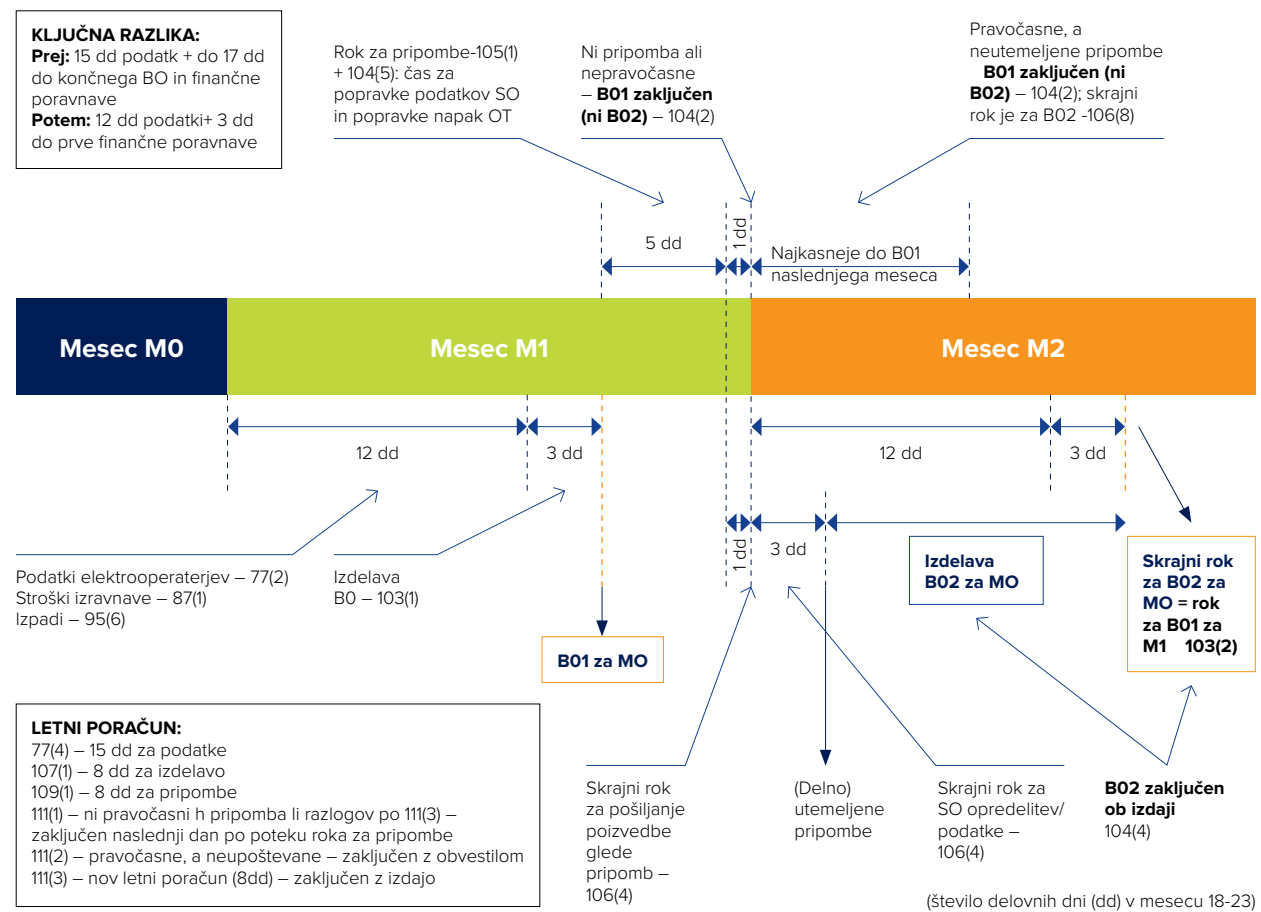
**KLJUČNA RAZLIKA:**
**Prej:** 15 dd podatk + do 17 dd do končnega BO in finančne poravnave
**Potem:** 12 dd podatki+ 3 dd do prve finančne poravnave

Rok za pripombe-105(1) + 104(5): čas za popravke podatkov SO in popravke napak OT

Ni pripomba ali nepravočasne – **B01 zaključen (ni B02)** – 104(2)

Pravočasne, a neutemeljene pripombe **B01 zaključen (ni B02)** – 104(2); skrajni rok je za B02 -106(8)

5 dd

1 dd

Najkasneje do B01 naslednjega meseca

Mesec M0

Mesec M1

Mesec M2

12 dd

3 dd

12 dd

3 dd

1 dd

3 dd

Izdelava B02 za MO

Skrajni rok za B02 za MO = rok za B01 za M1 103(2)

Podatki elektrooperaterjev – 77(2)
Stroški izravnave – 87(1)
Izpadi – 95(6)

Izdelava B0 – 103(1)

B01 za MO

**LETNI PORAČUN:**
77(4) – 15 dd za podatke
107(1) – 8 dd za izdelavo
109(1) – 8 dd za pripombe
111(1) – ni pravočasni h pripomba li razlogov po 111(3) – zaključen naslednji dan po poteku roka za pripombe
111(2) – pravočasne, a neupoštevane – zaključen z obvestilom
111(3) – nov letni poračun (8dd) – zaključen z izdajo

Skrajni rok za pošiljanje poizvedbe glede pripomb – 106(4)

(Delno) utemeljene pripombe

Skrajni rok za SO opredelitev/ podatke – 106(4)

**B02 zaključen ob izdaji** 104(4)

(število delovnih dni (dd) v mesecu 18-23)